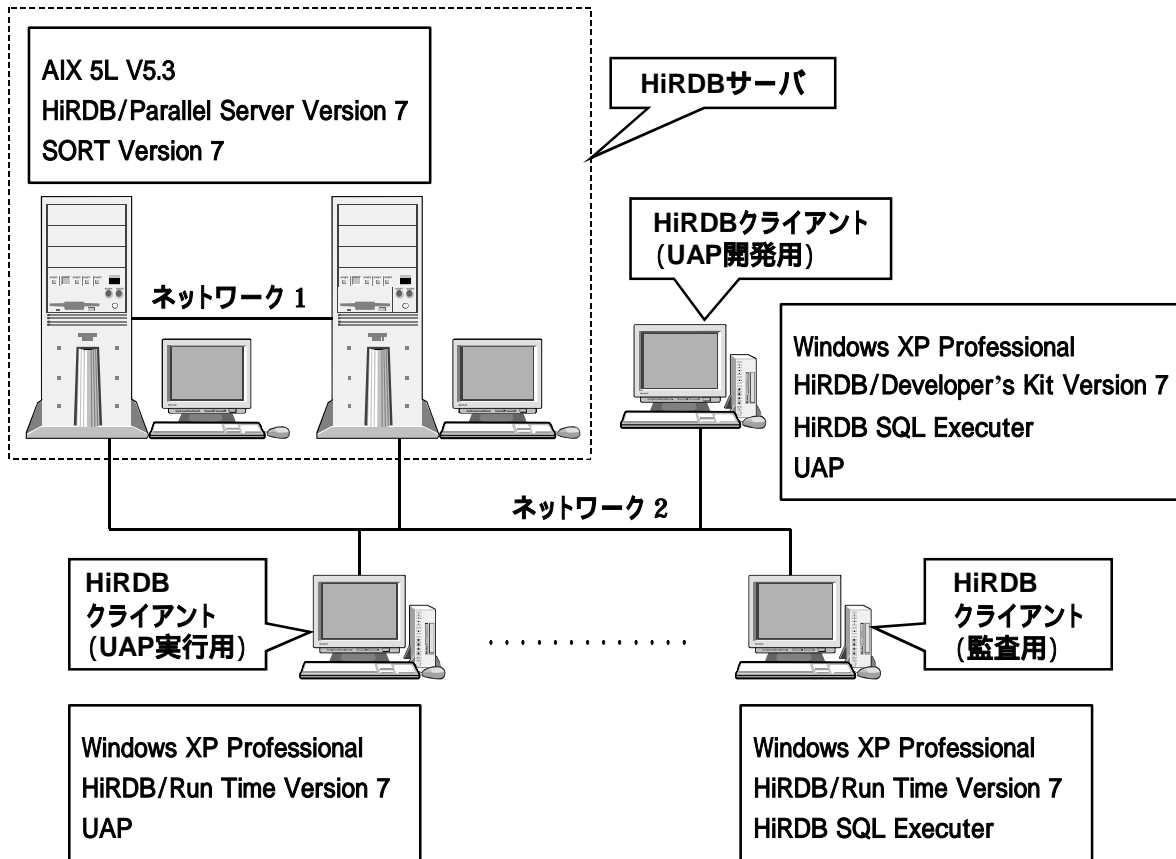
AIX 5L V5.3
HiRDB/Parallel Server Version 7
SORT Version 7

HiRDBサーバ

HiRDBクライアント
(UAP開発用)

ネットワーク 1

Windows XP Professional
HiRDB/Developer's Kit Version 7
HiRDB SQL Executer
UAP

ネットワーク 2

HiRDB
クライアント
(UAP実行用)

HiRDB
クライアント
(監査用)

Windows XP Professional
HiRDB/Run Time Version 7
UAP

Windows XP Professional
HiRDB/Run Time Version 7
HiRDB SQL Executer